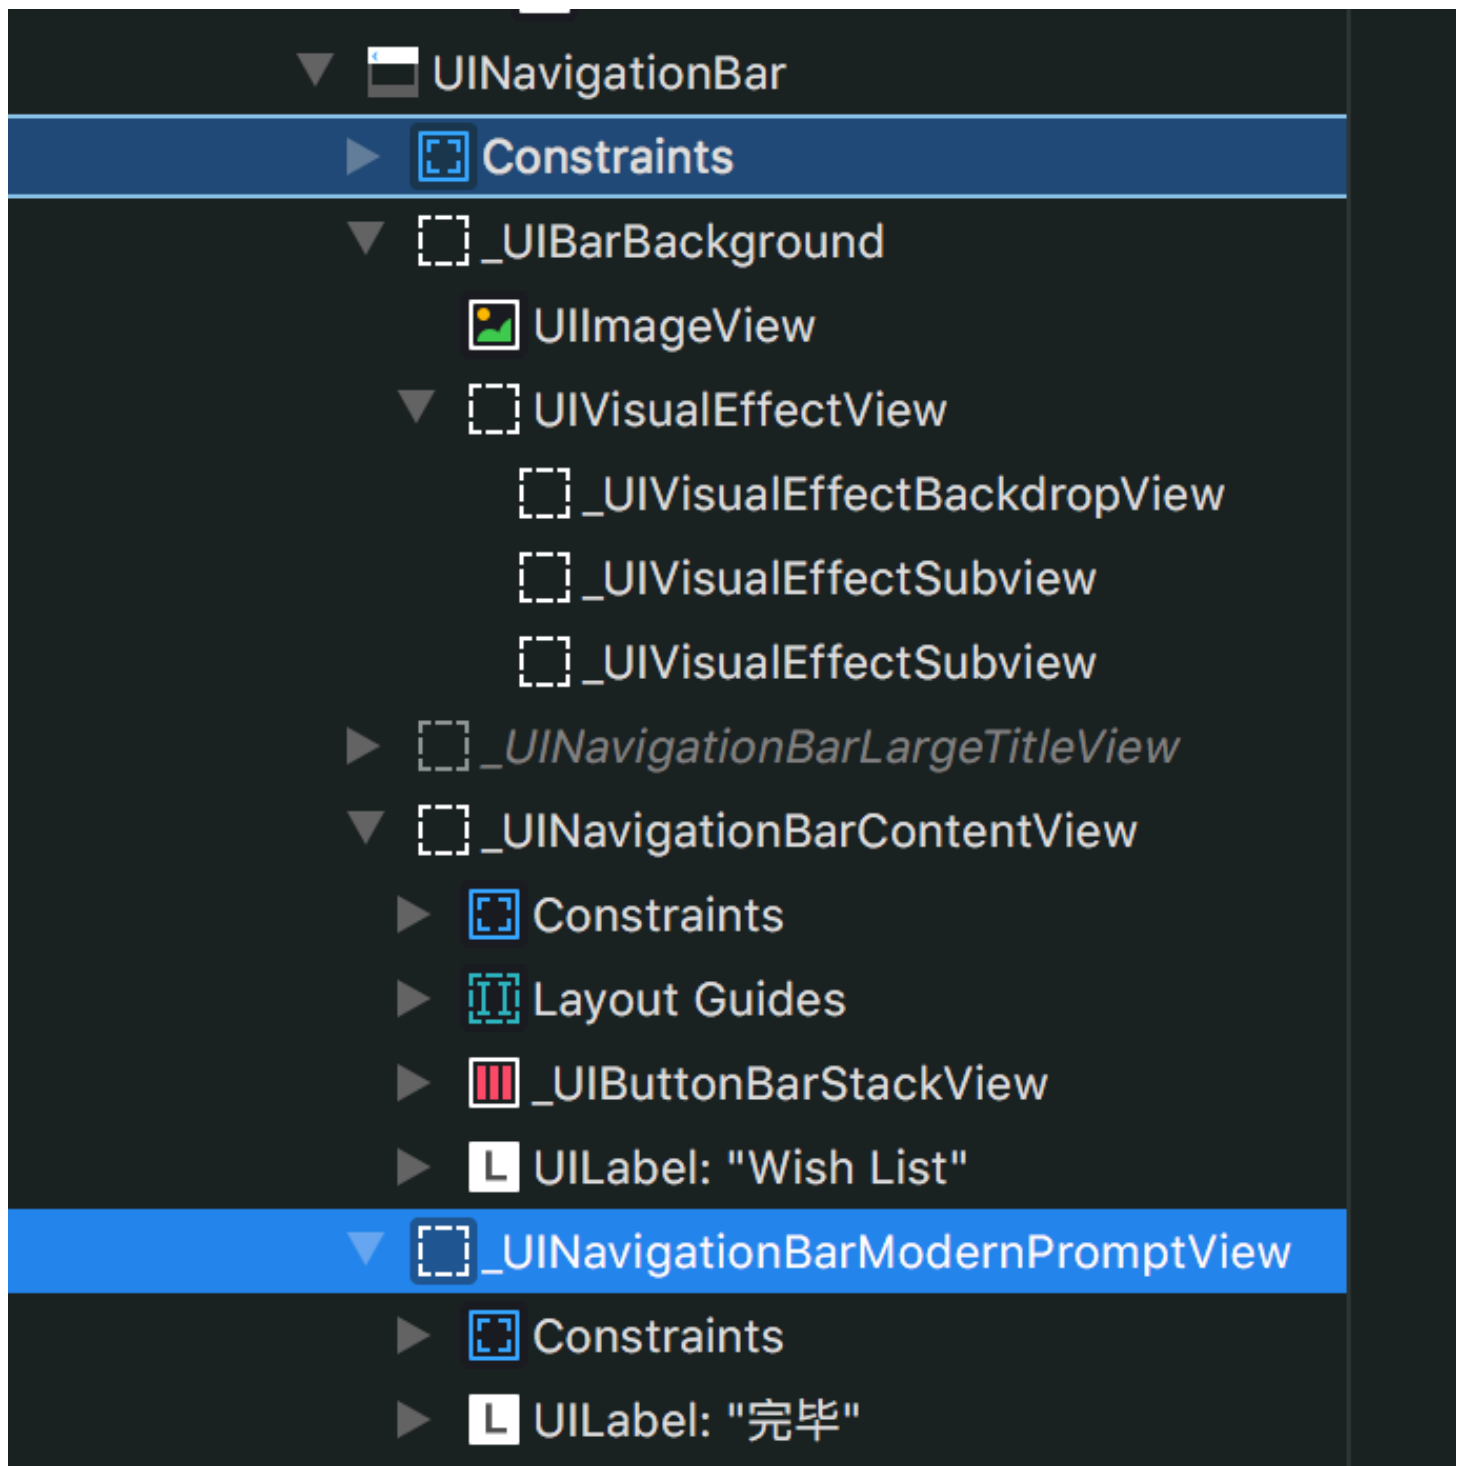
UINavigationBar

Constraints

_UIBarBackground

UIImageView

UIVisualEffectView

_UIVisualEffectBackdropView

_UIVisualEffectSubview

_UIVisualEffectSubview

_UINavigationBarLargeTitleView

_UINavigationBarContentView

Constraints

Layout Guides

_UIButtonBarStackView

UILabel: "Wish List"

_UINavigationBarModernPromptView

Constraints

UILabel: "完毕"